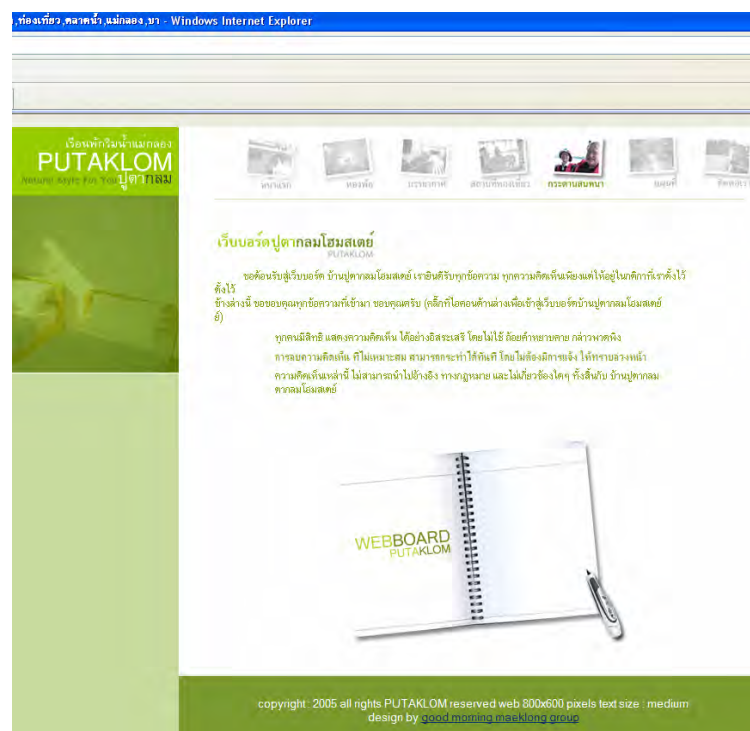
,ท่องเที่ยว,ตลาดน้ำ,แม่กลอง,ษา - Windows Internet Explorer

เรือนพักริมน้ำแม่กลอง
PUTAKLOM
Natural Style For You ปูตากลม

หน้าแรก หอพัก บรรยากาศ สถานที่ท่องเที่ยว กระดานสนทนา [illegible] ติดต่อเรา

เว็บบอร์ดปูตากลมโฮมสเตย์
PUTAKLOM

ขอต้อนรับสู่เว็บบอร์ด บ้านปูตากลมโฮมสเตย์ เรายินดีรับทุกข้อความ ทุกความคิดเห็นเพียงแค่ให้อยู่ในกติกาที่เราตั้งไว้ ข้างล่างนี้ ขอขอบคุณทุกข้อความที่เข้ามา ขอบคุณครับ (คลิ๊กที่ไดอะรี่ด้านล่างเพื่อเข้าสู่เว็บบอร์ดบ้านปูตากลมโฮมสเตย์)

ทุกคนมีสิทธิ แสดงความคิดเห็น ได้อย่างอิสระเสรี โดยไม่ใช้ ถ้อยคำหยาบคาย กล่าวพาดพิง

การลบความคิดเห็น ที่ไม่เหมาะสม สามารถกระทำได้ทันที โดยไม่ต้องมีการแจ้ง ให้ทราบล่วงหน้า

ความคิดเห็นเหล่านี้ ไม่สามารถนำไปอ้างอิง ทางกฎหมาย และไม่เกี่ยวข้องใดๆ ทั้งสิ้นกับ บ้านปูตากลมโฮมสเตย์

WEBBOARD
PUTAKLOM

copyright : 2005 all rights PUTAKLOM reserved web 800x600 pixels text size : medium
design by good morning maeklong group